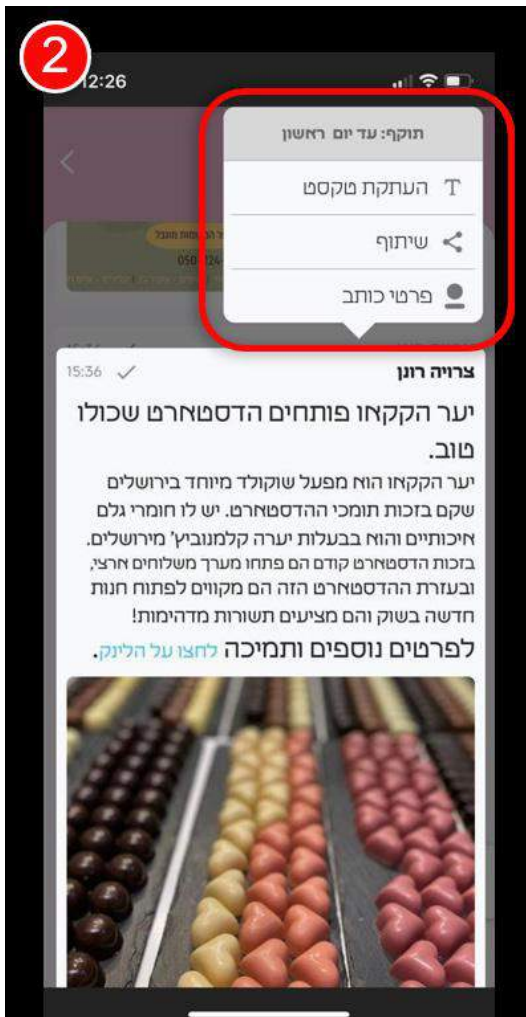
2
12:26

תוקף: עד יום ראשון

העתקת טקסט

שיתוף

פרטי כותב

050 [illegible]

צרויה רונן 15:36

יער הקקאו פותחים הדסטארט שכולו טוב.

יער הקקאו הוא מפעל שוקולד מיוחד בירושלים שקם בזכות תומכי ההדסטארט. יש לו חומרי גלם איכותיים והוא בבעלות יערה קלמנוביץ' מירושלים. בזכות הדסטארט קודם הם פתחו מערך משלוחים ארצי, ובעזרת ההדסטארט הזה הם מקווים לפתוח חנות חדשה בשוק והם מציעים תשורות מדהימות!

לפרטים נוספים ותמיכה לחצו על הלינק.